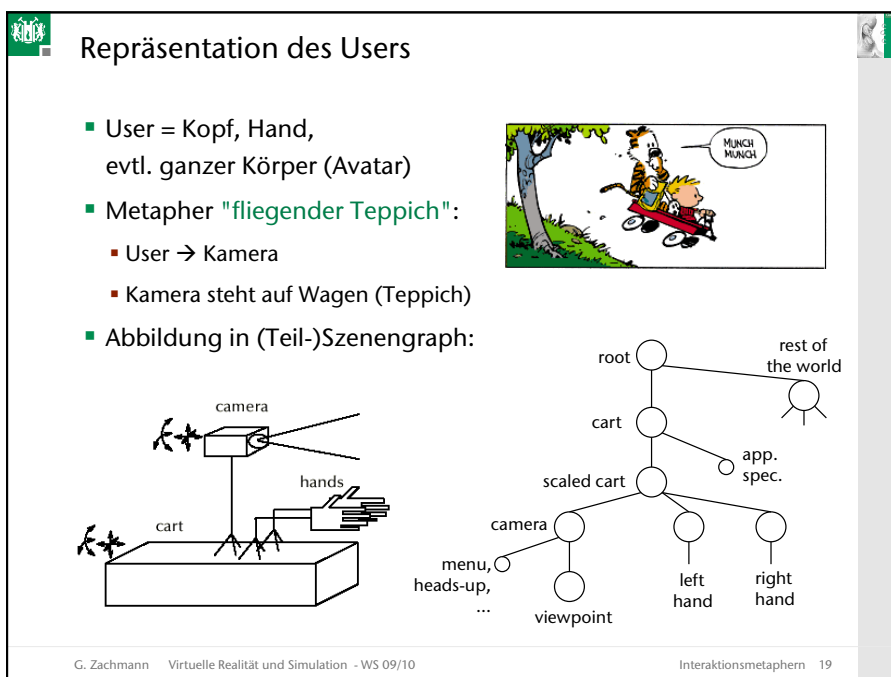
Repräsentation des Users

- User = Kopf, Hand, evtl. ganzer Körper (Avatar)
- Metapher "fliegender Teppich":
  - User → Kamera
  - Kamera steht auf Wagen (Teppich)
- Abbildung in (Teil-)Szenengraph:

MUNCH MUNCH

camera

hands

cart

root

rest of the world

cart

app. spec.

scaled cart

camera

menu, heads-up, ...

viewpoint

left hand

right hand

G. Zachmann Virtuelle Realität und Simulation - WS 09/10

Interaktionsmetaphern 19